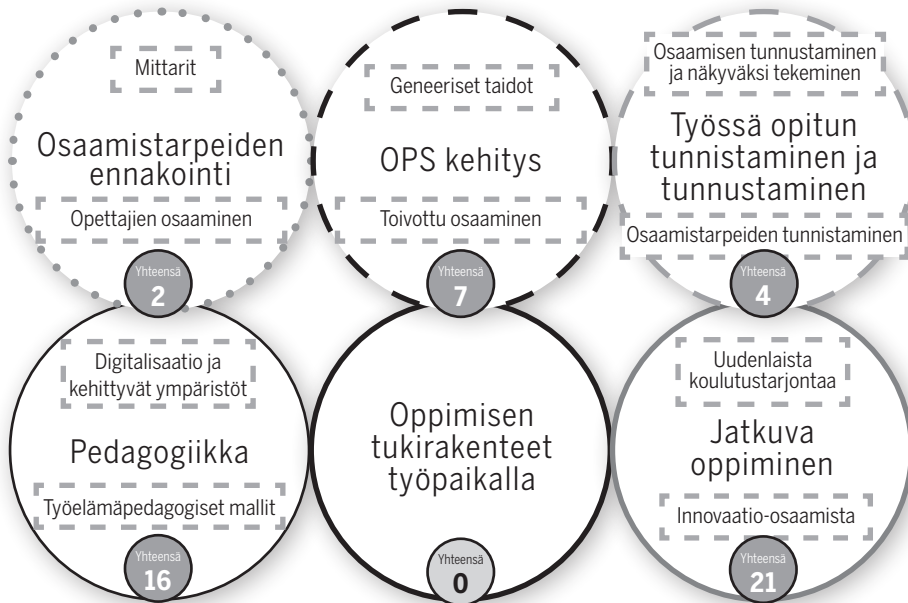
Mittarit

Osaamistarpeiden ennakointi

Opettajien osaaminen

Yhteensä
2

Geneeriset taidot

OPS kehitys

Toivottu osaaminen

Yhteensä
7

Osaamisen tunnustaminen ja näkyväksi tekeminen

Työssä opitun tunnistaminen ja tunnustaminen

Osaamistarpeiden tunnistaminen

Yhteensä
4

Digitalisaatio ja kehittyvät ympäristöt

Pedagogiikka

Työelämäpedagogiset mallit

Yhteensä
16

Oppimisen tukirakenteet työpaikalla

Yhteensä
0

Uudenlaista koulutustarjontaa

Jatkuva oppiminen

Innovaatio-osaamista

Yhteensä
21